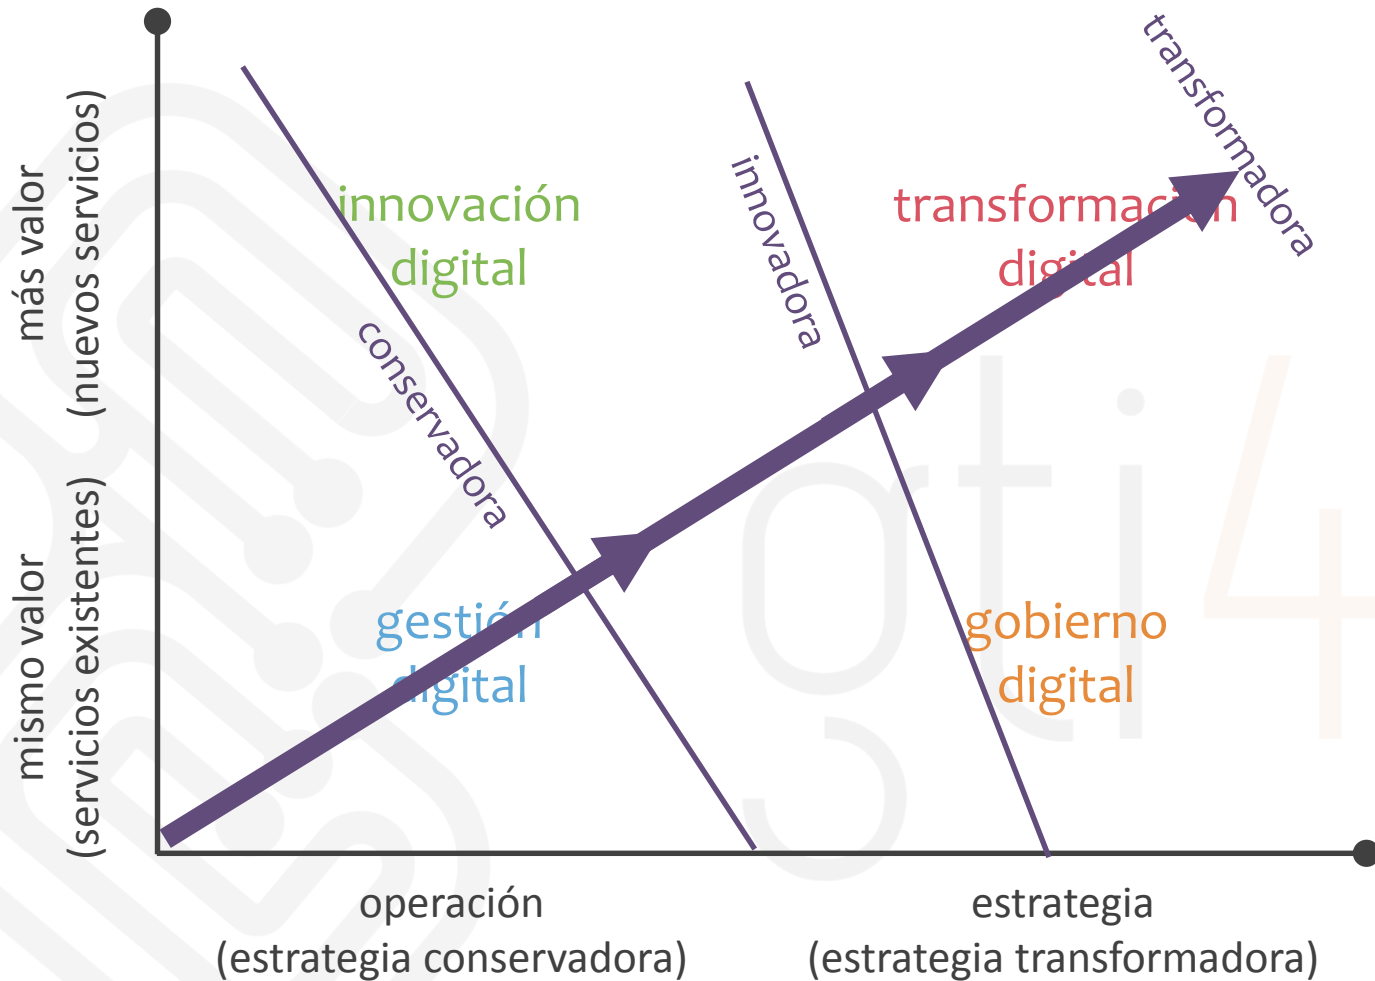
más valor
(nuevos servicios)

mismo valor
(servicios existentes)

innovación digital

conservadora

innovadora

transformación digital

transformadora

gestión digital

gobierno digital

operación
(estrategia conservadora)

estrategia
(estrategia transformadora)

gti4